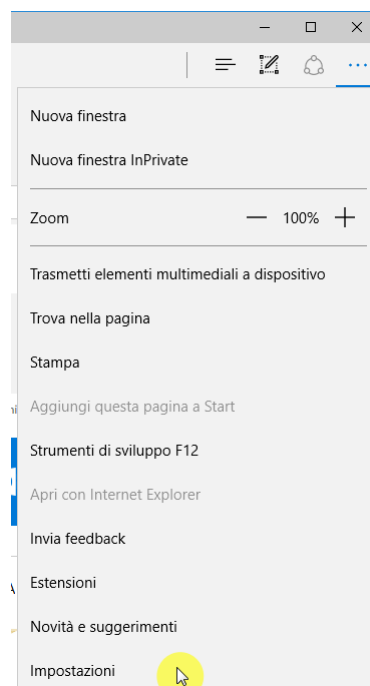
Nuova finestra

Nuova finestra InPrivate

Zoom — 100% +

Trasmetti elementi multimediali a dispositivo

Trova nella pagina

Stampa

Aggiungi questa pagina a Start

Strumenti di sviluppo F12

Apri con Internet Explorer

Invia feedback

Estensioni

Novità e suggerimenti

Impostazioni